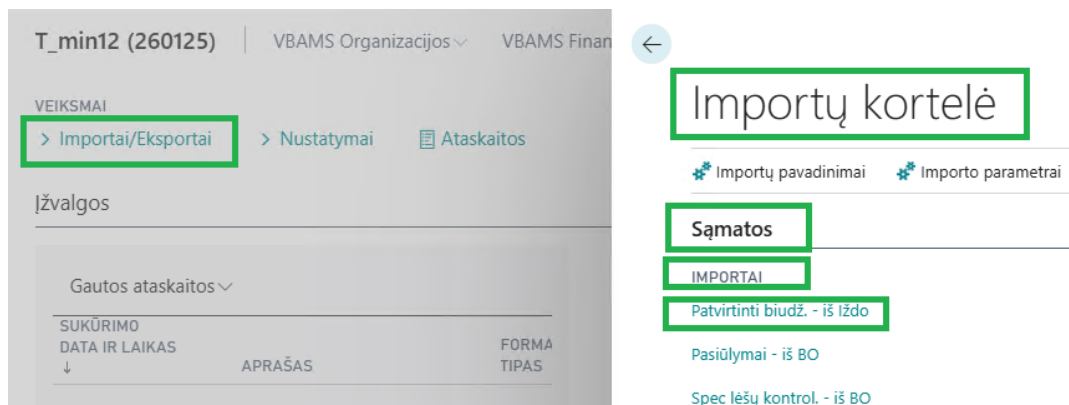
T_min12 (260125) | VBAMS Organizacijos ⌵ VBAMS Finan

VEIKSMAI

> Importai/Eksportai > Nustatymai Ataskaitos

Įžvalgos

Gautos ataskaitos ⌵

| SUKŪRIMO DATA IR LAIKAS ↓ | APRAŠAS | FORMA TIPAS |
|---|---|---|

←

Importų kortelė

Importų pavadinimai Importo parametrai

Sąmatos

IMPORTAI

Patvirtinti biudž. - iš Iždo

Pasiūlymai - iš BO

Spec lėšų kontrol. - iš BO